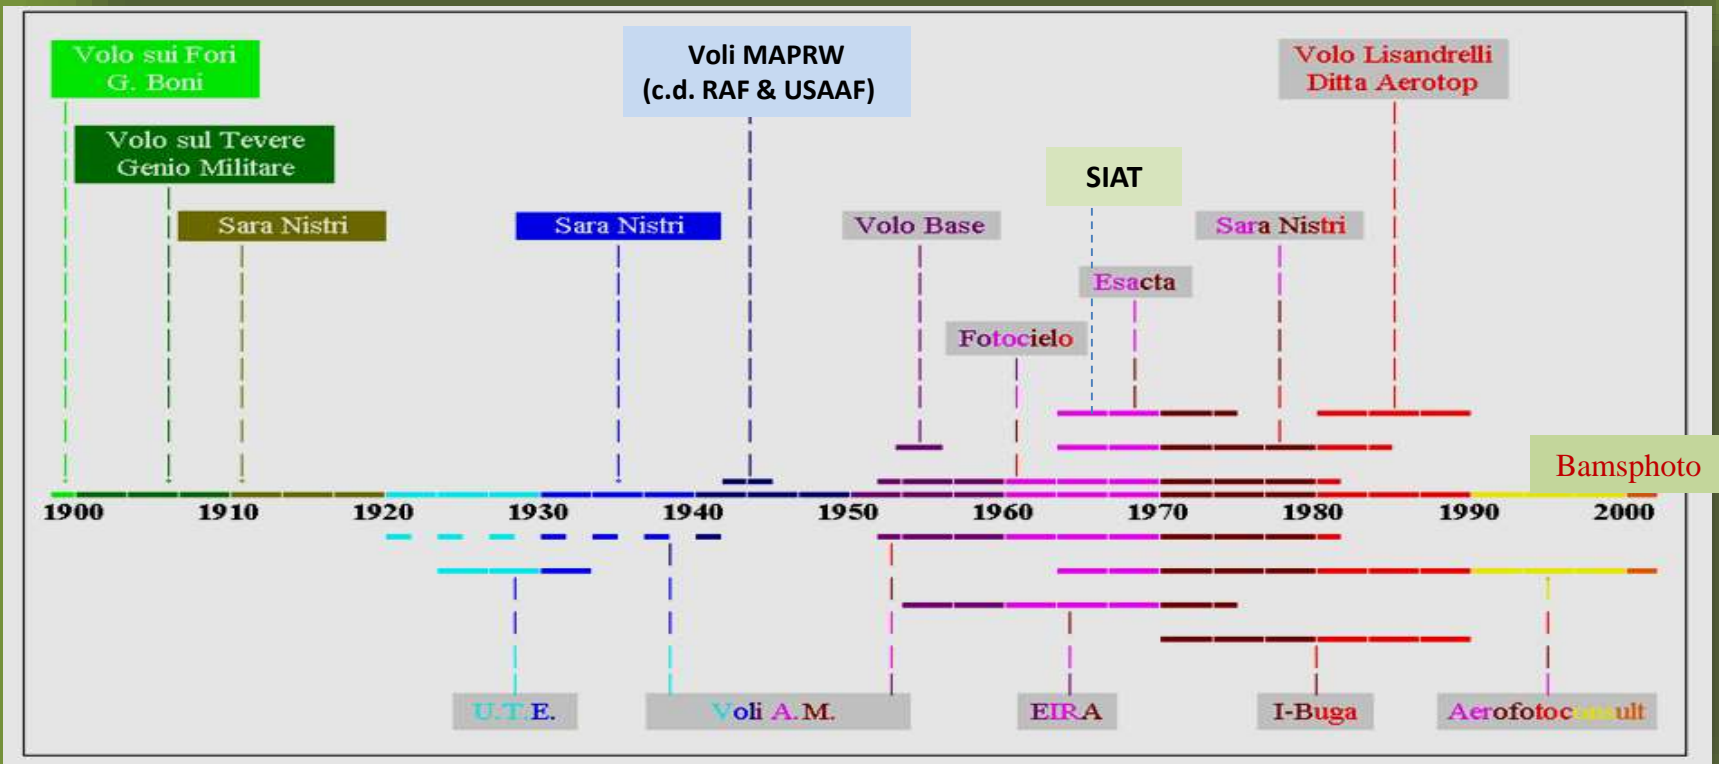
Volo sui Fori G. Boni

Voli MAPRW (c.d. RAF & USAAF)

Volo Lisandrelli Ditta Aerotop

Volo sul Tevere Genio Militare

SIAT

Sara Nistri

Sara Nistri

Volo Base

Sara Nistri

Esacta

Fotocielo

Bamsphoto

1900 1910 1920 1930 1940 1950 1960 1970 1980 1990 2000

U.T.E.

Voli A.M.

EIRA

I-Buga

Aerofotoconsult